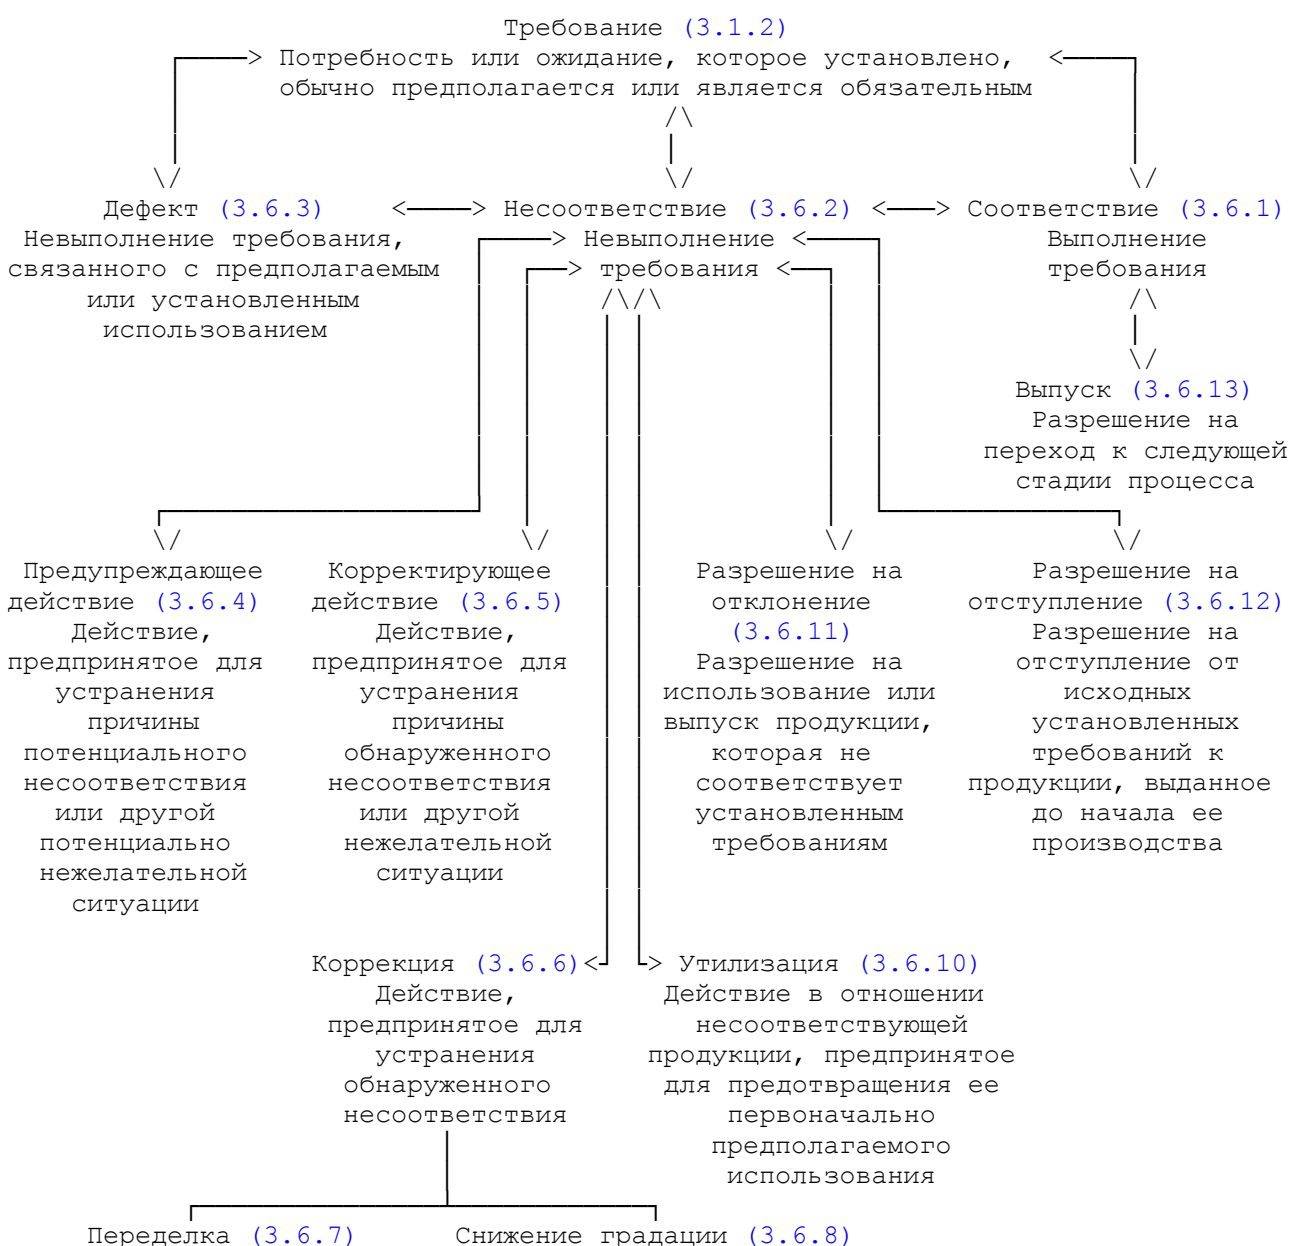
Требование (3.1.2)
Потребность или ожидание, которое установлено, обычно предполагается или является обязательным

Дефект (3.6.3)
Невыполнение требования, связанного с предполагаемым или установленным использованием

Несоответствие (3.6.2)
Невыполнение требования

Соответствие (3.6.1)
Выполнение требования

Выпуск (3.6.13)
Разрешение на переход к следующей стадии процесса

Предупреждающее действие (3.6.4)
Действие, предпринятое для устранения причины потенциального несоответствия или другой потенциально нежелательной ситуации

Корректирующее действие (3.6.5)
Действие, предпринятое для устранения причины обнаруженного несоответствия или другой нежелательной ситуации

Разрешение на отклонение (3.6.11)
Разрешение на использование или выпуск продукции, которая не соответствует установленным требованиям

Разрешение на отступление (3.6.12)
Разрешение на отступление от исходных установленных требований к продукции, выданное до начала ее производства

Коррекция (3.6.6)
Действие, предпринятое для устранения обнаруженного несоответствия

Утилизация (3.6.10)
Действие в отношении несоответствующей продукции, предпринятое для предотвращения ее первоначально предполагаемого использования

Переделка (3.6.7)

Снижение градации (3.6.8)